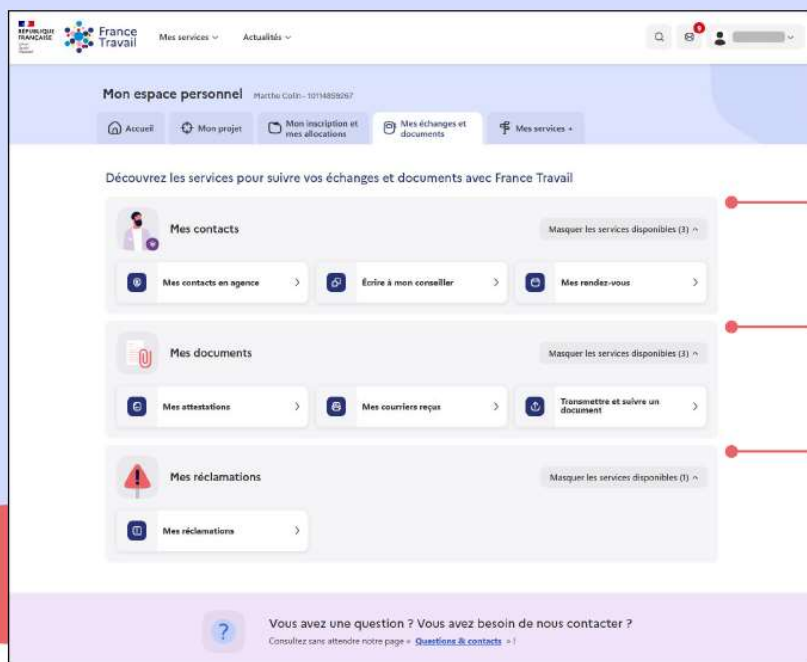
RÉPUBLIQUE FRANÇAISE

France Travail

Mes services ⌄ Actualités ⌄

Mon espace personnel Marthe Colin - 10114859267

Accueil | Mon projet | Mon inscription et mes allocations | Mes échanges et documents | Mes services +

Découvrez les services pour suivre vos échanges et documents avec France Travail

Mes contacts

Masquer les services disponibles (3) ^

Mes contacts en agence >
Écrire à mon conseiller >
Mes rendez-vous >

Mes documents

Masquer les services disponibles (3) ^

Mes attestations >
Mes courriers reçus >
Transmettre et suivre un document >

Mes réclamations

Masquer les services disponibles (1) ^

Mes réclamations >

Vous avez une question ? Vous avez besoin de nous contacter ?

Consultez sans attendre notre page « Questions & contacts » !